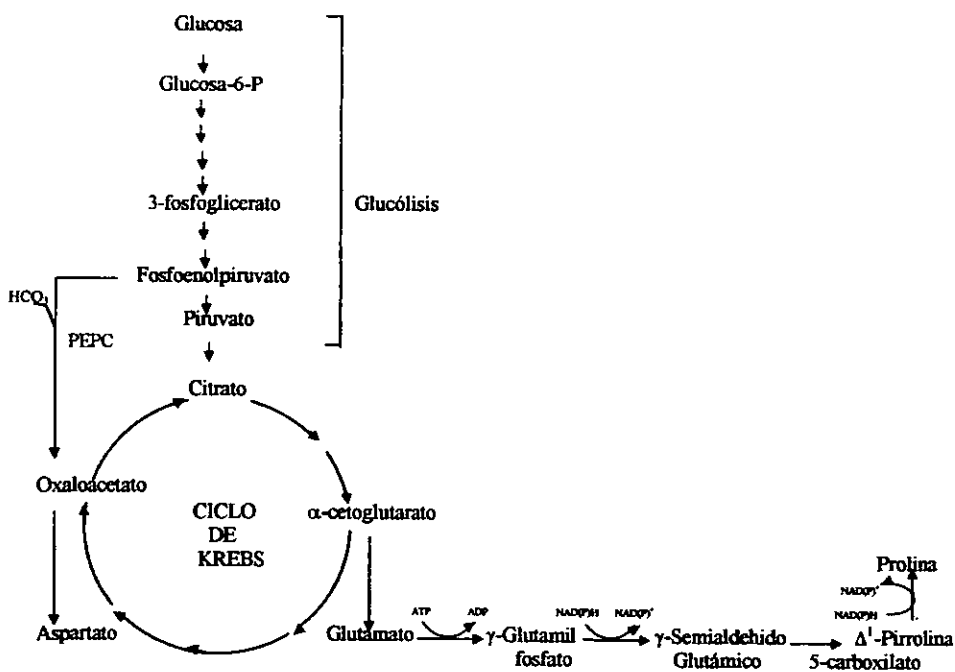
Glucosa

Glucosa-6-P

3-fosfoglicerato

Glucólisis

Fosfoenolpiruvato

$HCO_3$

PEPC

Piruvato

Citrato

Oxaloacetato

CICLO DE KREBS

α-cetoglutarato

Aspartato

Glutamato

ATP

ADP

γ-Glutamil fosfato

NAD(P)H

NAD(P)$^+$

γ-Semialdehido Glutámico

$\Delta^1$-Pirrolina 5-carboxilato

NAD(P)H

NAD(P)$^+$

Prolina